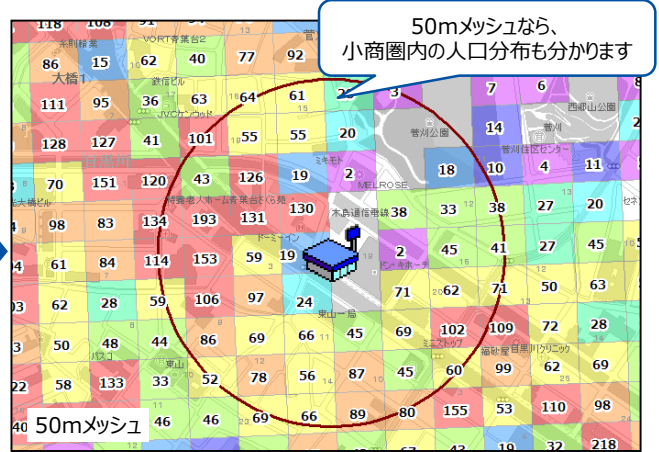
50mメッシュなら、
小商圏内の人口分布も分かります

118 108 91 77 92
86 15 62 40
大橋1
111 95 36 63 64 61 2 3 7 6
西郷山公園
128 127 41 101 55 55 20
菅刈公園
14
70 151 120 43 126 19 2 18 10 4 11
MELROSE
98 83 134 193 131 130 38 33 38 27 20
61 84 114 153 59 19 2 45 41 27 45
62 28 59 106 97 24 71 62 71 50 63
50 48 44 86 69 66 45 69 102 109 72 28
22 58 133 33 52 78 56 87 45 60 99 62 69
40 46 46 69 66 89 80 155 53 110 98
32 218
50mメッシュ